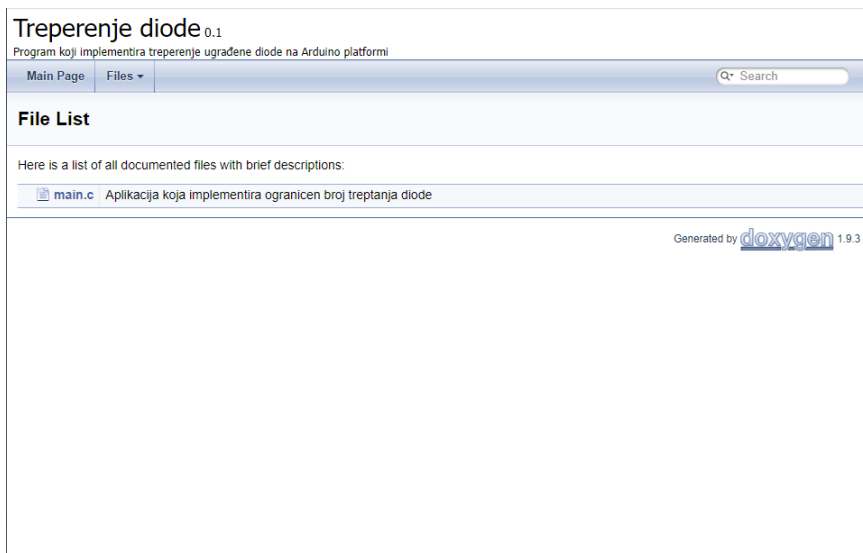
Treperenje diode 0.1
Program koji implementira treperenje ugrađene diode na Arduino platformi

Main Page | Files ▾ | Search

File List

Here is a list of all documented files with brief descriptions:

| | |
|---|---|
| main.c | Aplikacija koja implementira ogranicen broj treptanja diode |

Generated by doxygen 1.9.3